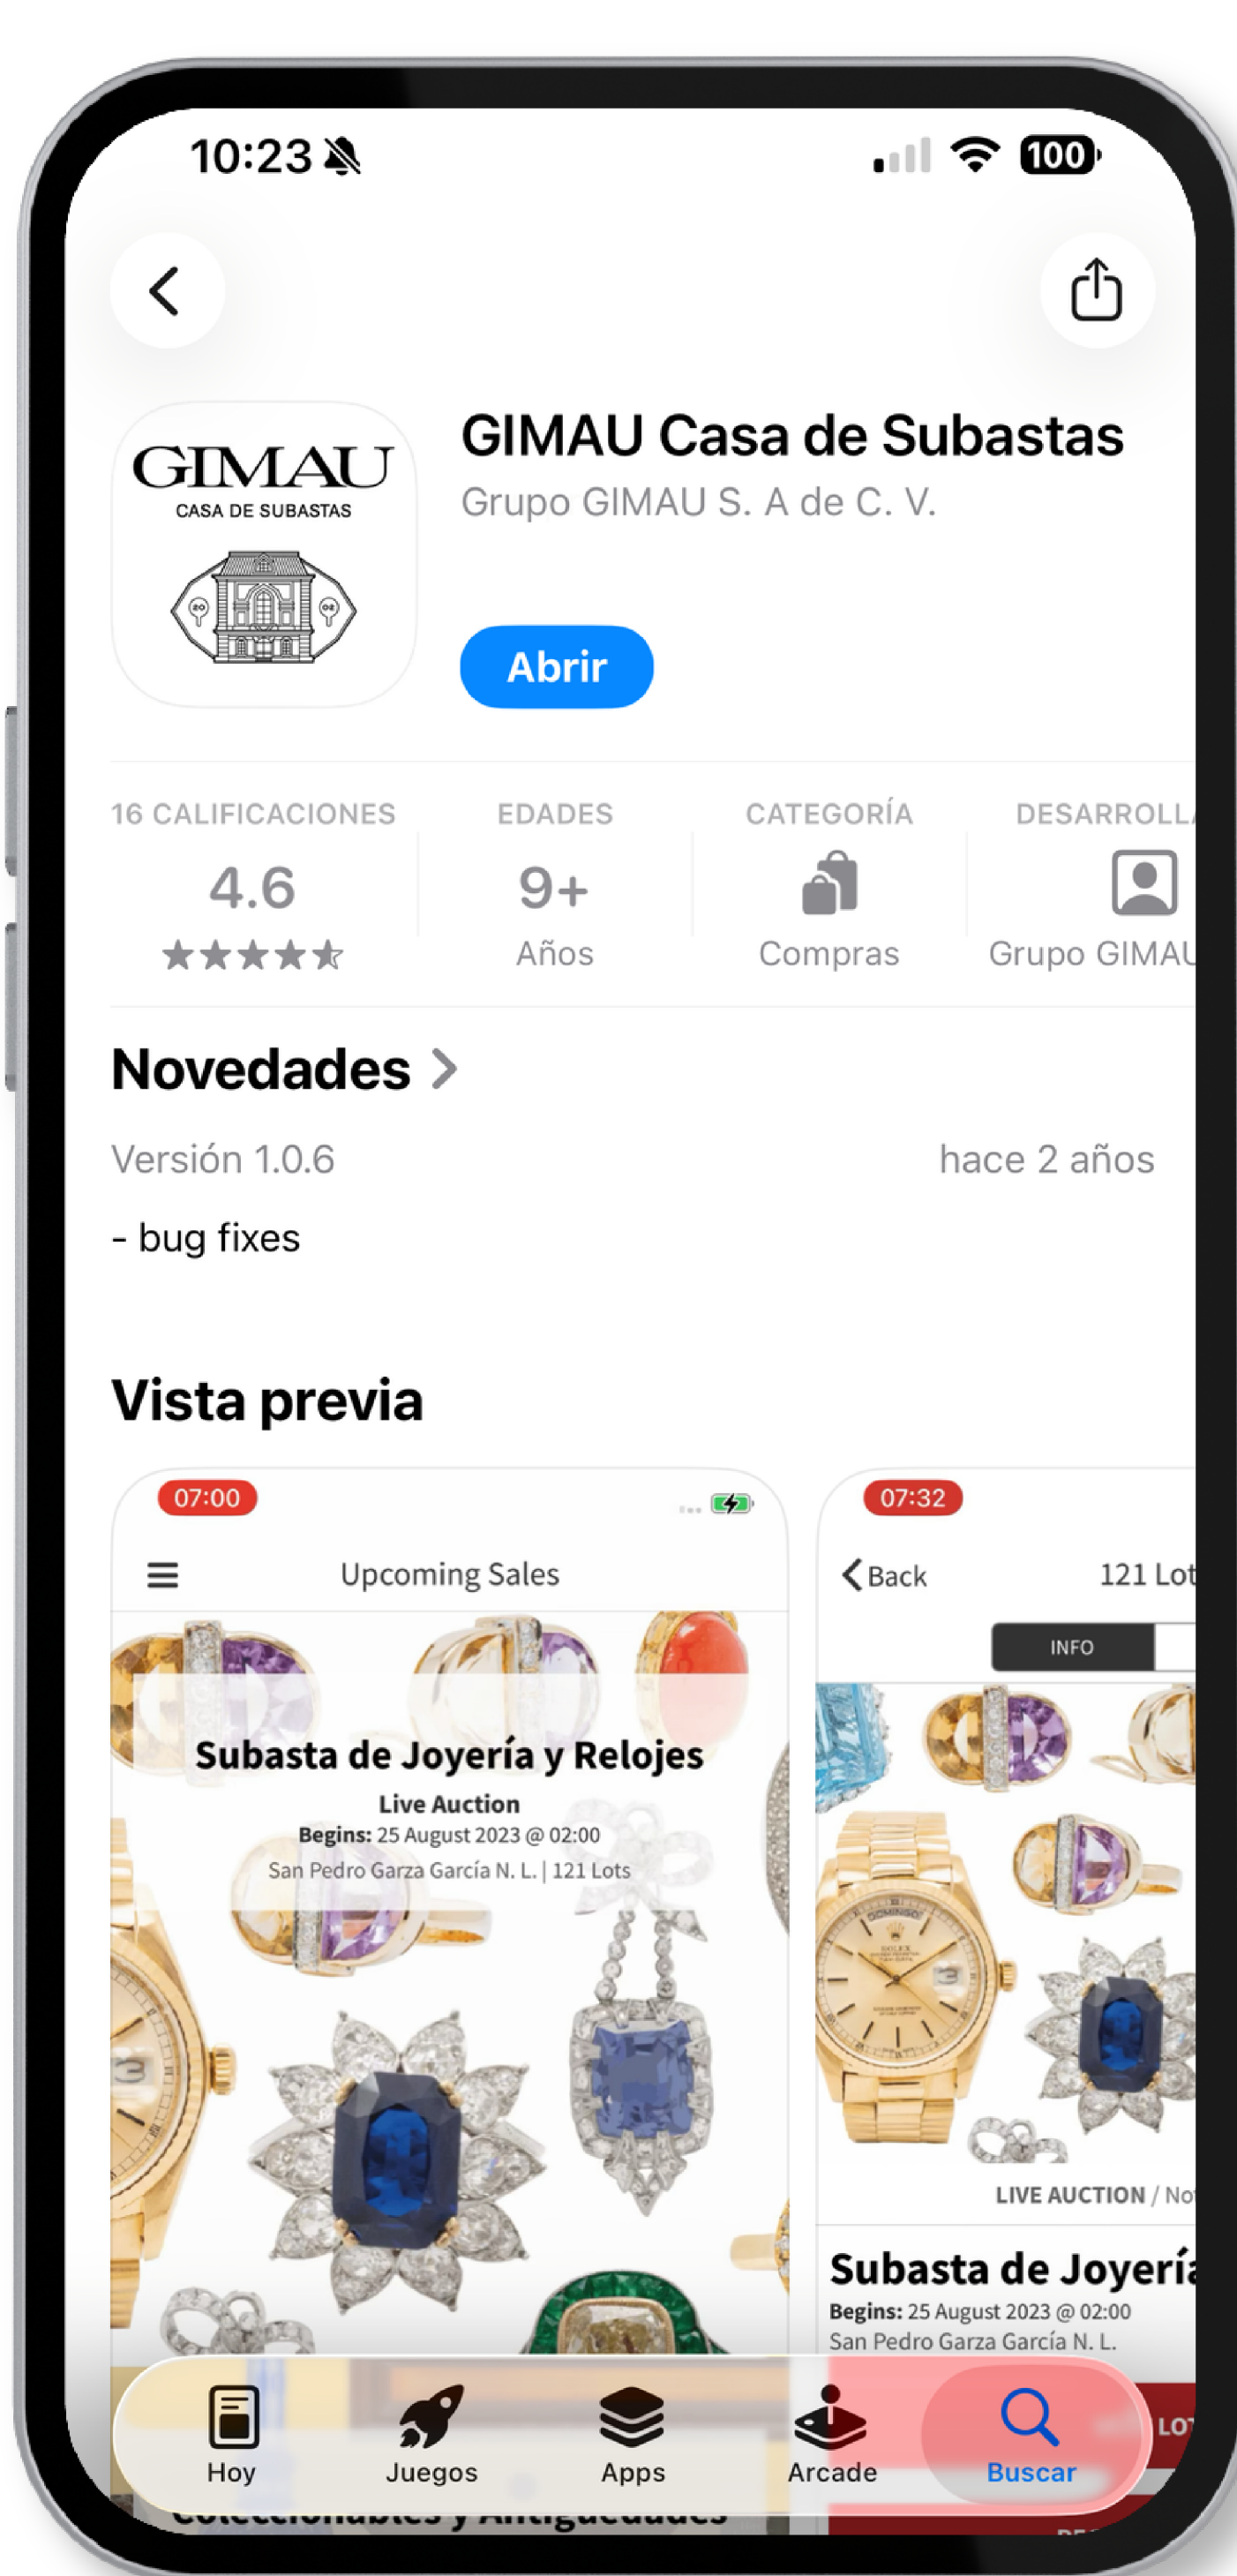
10:23

100

GIMAU
CASA DE SUBASTAS

GIMAU Casa de Subastas
Grupo GIMAU S. A de C. V.

Abrir

16 CALIFICACIONES
4.6
★★★★★

EDADES
9+
Años

CATEGORÍA
Compras

DESARROLL
Grupo GIMAU

Novedades >

Versión 1.0.6

hace 2 años

- bug fixes

Vista previa

07:00

Upcoming Sales

Subasta de Joyería y Relojes
Live Auction
Begins: 25 August 2023 @ 02:00
San Pedro Garza García N. L. | 121 Lots

07:32

< Back

121 Lot

INFO

LIVE AUCTION / No

Subasta de Joyería
Begins: 25 August 2023 @ 02:00
San Pedro Garza García N. L.

LOT

Hoy
Juegos
Apps
Arcade
Buscar